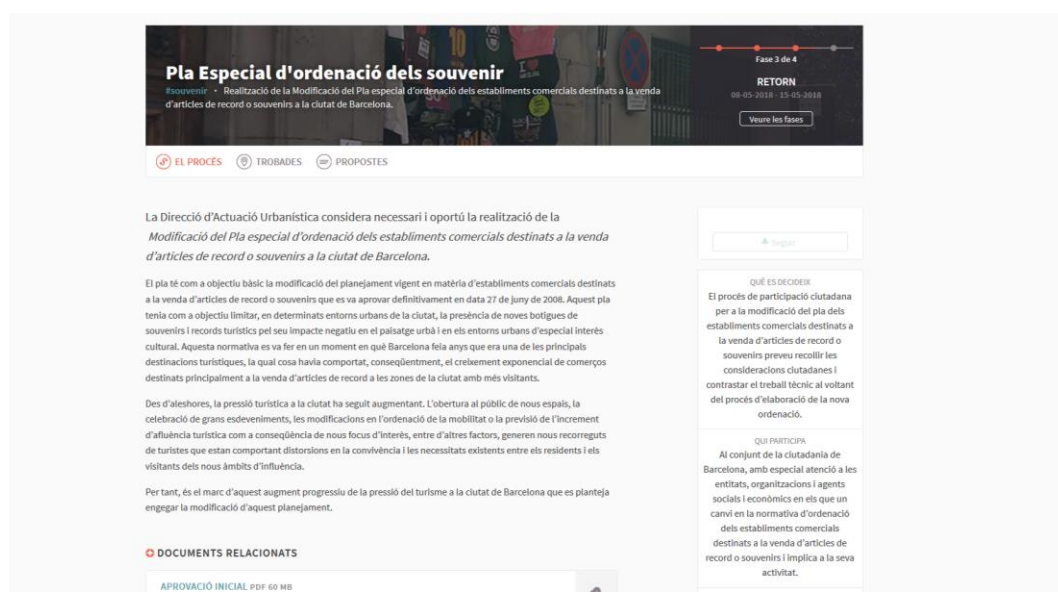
Pla Especial d'ordenació dels souvenir

#souvenir • Realització de la Modificació del Pla especial d'ordenació dels establiments comercials destinats a la venda d'articles de record o souvenirs a la ciutat de Barcelona.

Fase 3 de 4

RETORN

08-05-2018 - 15-05-2018

Veure les fases

EL PROCÉS TROBADES PROPOSTES

La Direcció d'Actuació Urbanística considera necessari i oportú la realització de la Modificació del Pla especial d'ordenació dels establiments comercials destinats a la venda d'articles de record o souvenirs a la ciutat de Barcelona.

El pla té com a objectiu bàsic la modificació del planejament vigent en matèria d'establiments comercials destinats a la venda d'articles de record o souvenirs que es va aprovar definitivament en data 27 de juny de 2008. Aquest pla tenia com a objectiu limitar, en determinats entorns urbans de la ciutat, la presència de noves botigues de souvenirs i records turístics pel seu impacte negatiu en el paisatge urbà i en els entorns urbans d'especial interès cultural. Aquesta normativa es va fer en un moment en què Barcelona feia anys que era una de les principals destinacions turístiques, la qual cosa havia comportat, conseqüentment, el creixement exponencial de comerços destinats principalment a la venda d'articles de record a les zones de la ciutat amb més visitants.

Des d'aleshores, la pressió turística a la ciutat ha seguit augmentant. L'obertura al públic de nous espais, la celebració de grans esdeveniments, les modificacions en l'ordenació de la mobilitat o la previsió de l'increment d'afluència turística com a conseqüència de nous focus d'interès, entre d'altres factors, generen nous recorreguts de turistes que estan comportant distorsions en la convivència i les necessitats existents entre els residents i els visitants dels nous àmbits d'influència.

Per tant, és el marc d'aquest augment progressiu de la pressió del turisme a la ciutat de Barcelona que es planteja engegar la modificació d'aquest planejament.

DOCUMENTS RELACIONATS

APROVACIÓ INICIAL PDF 60 MB

Seguir

QUÈ ES DECIDEIX

El procés de participació ciutadana per a la modificació del pla dels establiments comercials destinats a la venda d'articles de record o souvenirs preveu recollir les consideracions ciutadanes i contrastar el treball tècnic al voltant del procés d'elaboració de la nova ordenació.

QUI PARTICIPA

Al conjunt de la ciutadania de Barcelona, amb especial atenció a les entitats, organitzacions i agents socials i econòmics en els que un canvi en la normativa d'ordenació dels establiments comercials destinats a la venda d'articles de record o souvenirs i implica a la seva activitat.